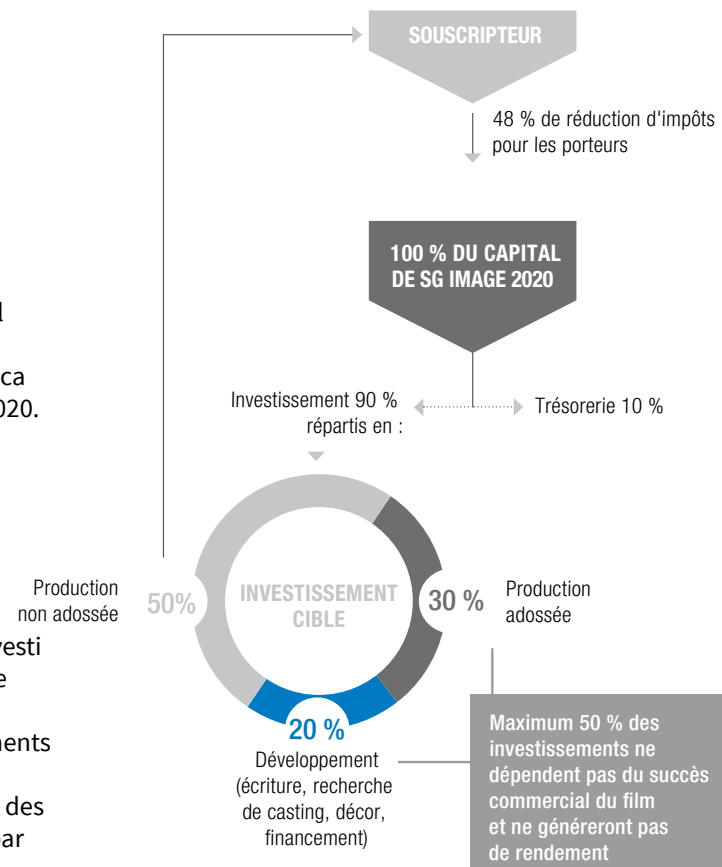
SOUSCRIPTEUR

48 % de réduction d'impôts pour les porteurs

100 % DU CAPITAL DE SG IMAGE 2020

l

ca
020.

Investissement 90 % répartis en :

Trésorerie 10 %

Production non adossée

50%

INVESTISSEMENT CIBLE

30 %

Production adossée

esti
e

ments

des
ar

20 %

Développement (écriture, recherche de casting, décor, financement)

Maximum 50 % des investissements ne dépendent pas du succès commercial du film et ne généreront pas de rendement